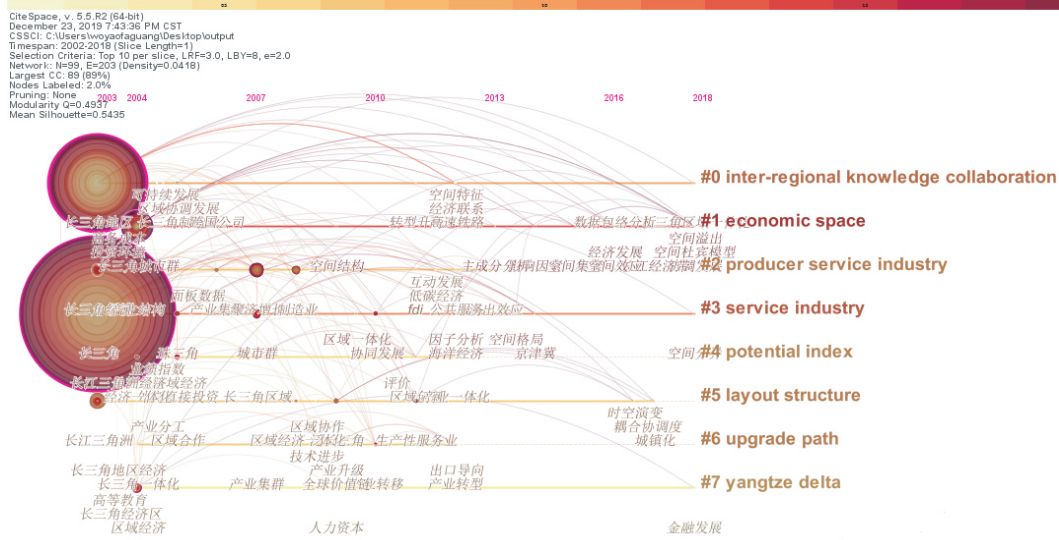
CiteSpace, v. 5.5.R2 (64-bit)
December 23, 2019 7:43:36 PM CST
CSSCI: C:\Users\woyaofaguang\Desktop\output
Timespan: 2002-2018 (Slice Length=1)
Selection Criteria: Top 10 per slice, LRF=3.0, LBY=8, e=2.0
Network: N=99, E=203 (Density=0.0418)
Largest CC: 89 (89%)
Nodes Labeled: 2.0%
Pruning: None
Modularity Q=0.4937
Mean Silhouette=0.5435

2003 2004 2007 2010 2013 2016 2018

#0 inter-regional knowledge collaboration
#1 economic space
#2 producer service industry
#3 service industry
#4 potential index
#5 layout structure
#6 upgrade path
#7 yangtze delta

可持续发展
区域协调发展
长三角地区
长三角跨国公司
空间特征
经济联系
转型升级高速铁路
数据包络分析
长三角区域
空间溢出
经济发展
空间杜宾模型
长三角城市群
空间结构
主成分分析
影响因素
空间集聚
空间效应
经济增长
互动发展
低碳经济
面板数据
长三角制造业
产业集聚
制造业
fdi
公共服务
溢出效应
区域一体化
因子分析
空间格局
长三角
珠三角
城市群
协同发展
海洋经济
京津冀
空间
潜力指数
长江三角洲
区域经济
评价
外商直接投资
长三角区域
区域创新
一体化
时空演变
耦合协调度
产业分工
区域协作
长江三角洲
区域合作
区域经济
泛珠三角
生产性服务业
城镇化
技术进步
产业升级
出口导向
长三角地区经济
长三角
一体化
产业集群
全球价值链
转移
产业转型
高等教育
长三角经济区
区域经济
人力资本
金融发展